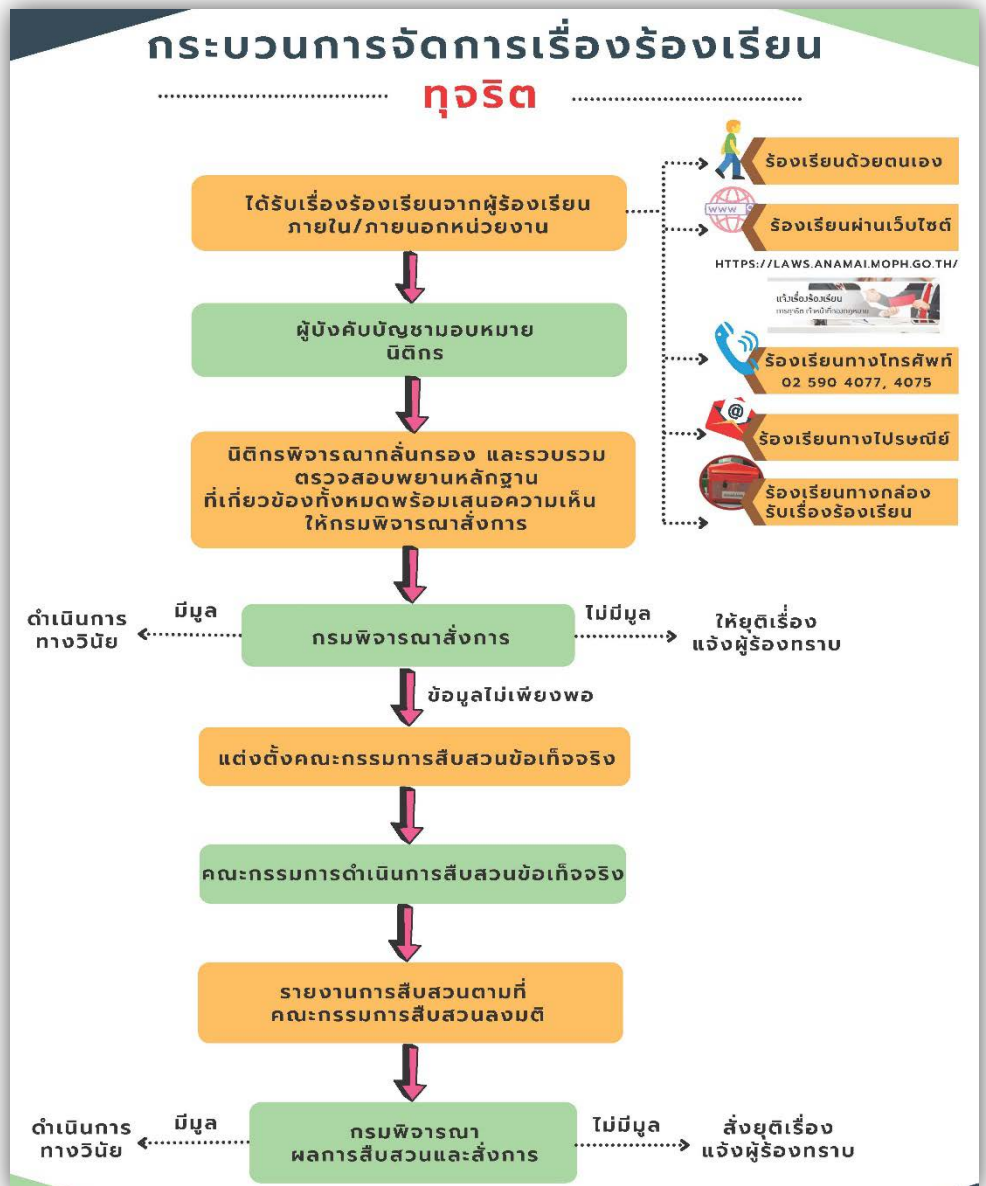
กระบวนการจัดการเรื่องร้องเรียน

ทุจริต

ได้รับเรื่องร้องเรียนจากผู้ร้องเรียน ภายใน/ภายนอกหน่วยงาน

ร้องเรียนด้วยตนเอง

www

ร้องเรียนผ่านเว็บไซต์

HTTPS://LAWS.ANAMAI.MOPH.GO.TH/

แจ้งเรื่องร้องเรียน

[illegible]

ร้องเรียนทางโทรศัพท์ 02 590 4077, 4075

@

ร้องเรียนทางไปรษณีย์

ร้องเรียนทางกล่อง รับเรื่องร้องเรียน

ผู้บังคับบัญชามอบหมาย นิติกร

นิติกรพิจารณากลั่นกรอง และรวบรวม ตรวจสอบพยานหลักฐาน ที่เกี่ยวข้องทั้งหมดพร้อมเสนอความเห็น ให้กรมพิจารณาสั่งการ

ดำเนินการ ทางวินัย

มีมูล

กรมพิจารณาสั่งการ

ไม่มีมูล

ให้ยุติเรื่อง แจ้งผู้ร้องทราบ

ข้อมูลไม่เพียงพอ

แต่งตั้งคณะกรรมการสืบสวนข้อเท็จจริง

คณะกรรมการดำเนินการสืบสวนข้อเท็จจริง

รายงานการสืบสวนตามที่ คณะกรรมการสืบสวนลงมติ

ดำเนินการ ทางวินัย

มีมูล

กรมพิจารณา ผลการสืบสวนและสั่งการ

ไม่มีมูล

สั่งยุติเรื่อง แจ้งผู้ร้องทราบ